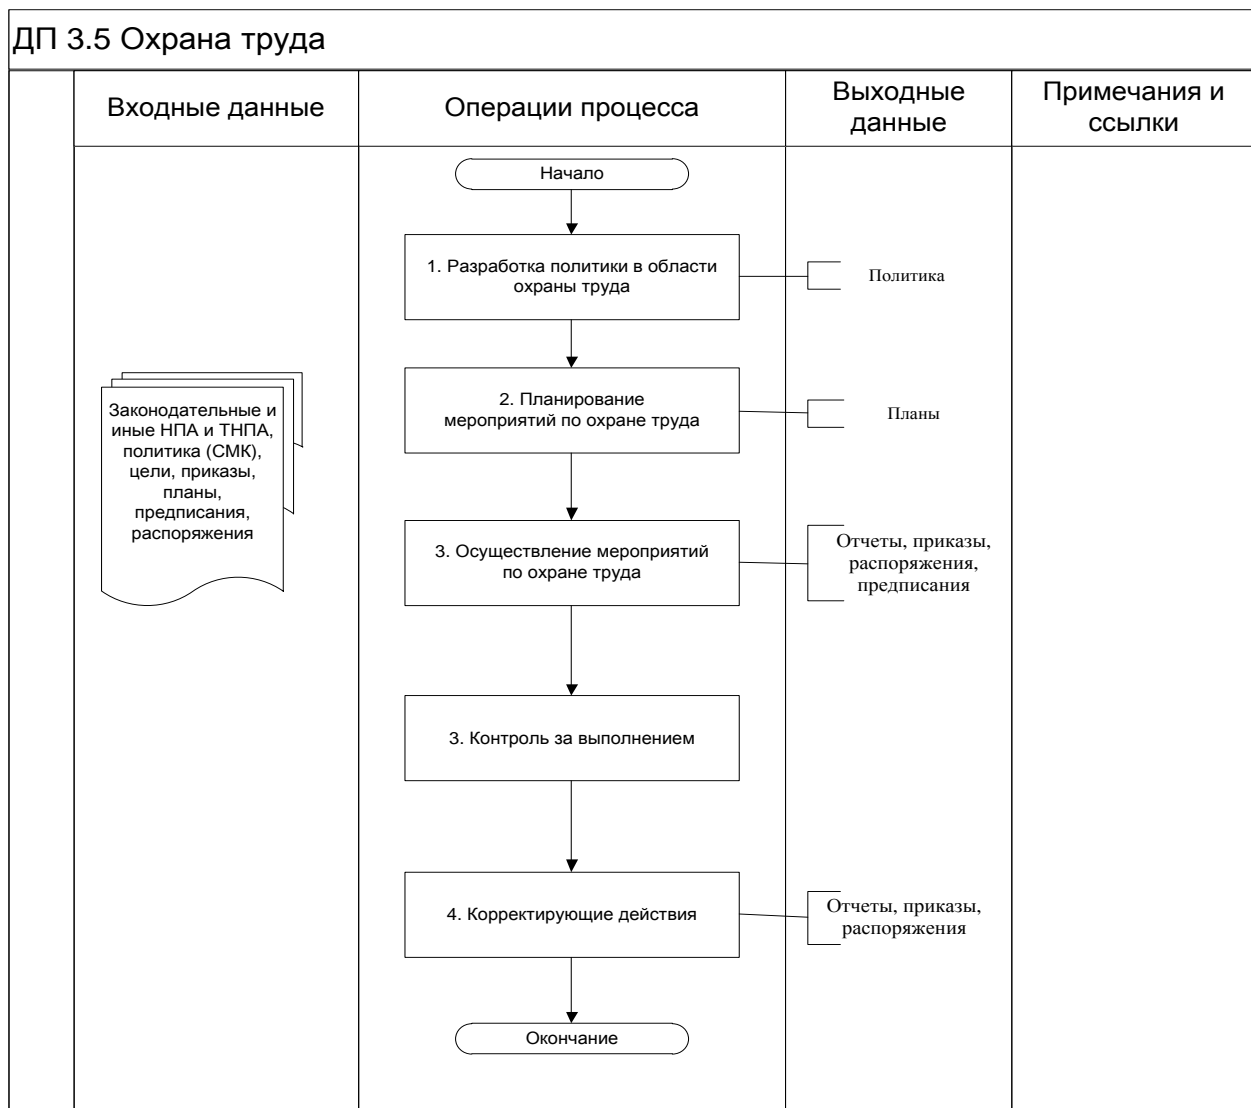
ДП 3.5 Охрана труда

| Входные данные | Операции процесса | Выходные данные | Примечания и ссылки |
|---|---|---|---|

Начало

1. Разработка политики в области охраны труда

Политика

Законодательные и иные НПА и ТНПА, политика (СМК), цели, приказы, планы, предписания, распоряжения

2. Планирование мероприятий по охране труда

Планы

3. Осуществление мероприятий по охране труда

Отчеты, приказы, распоряжения, предписания

3. Контроль за выполнением

4. Корректирующие действия

Отчеты, приказы, распоряжения

Окончание